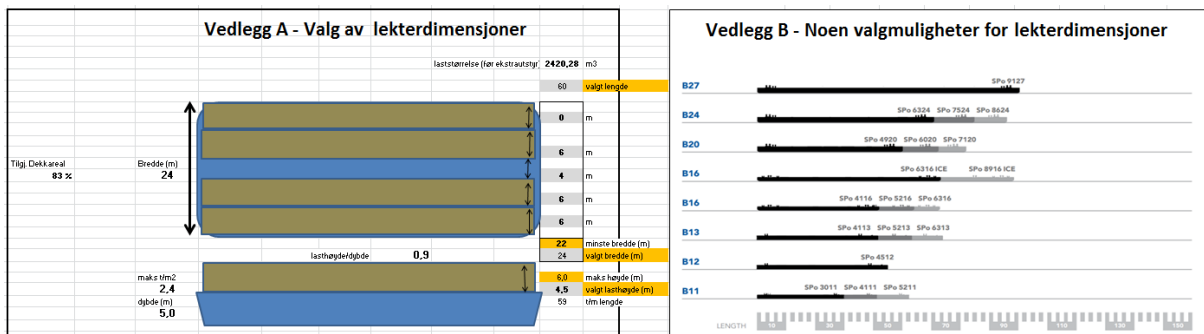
Vedlegg A - Valg av lekterdimensjoner

laststørrelse (før ekstrautstyr) 2420,28 m3

60 valgt lengde

0 m

6 m

Tilgj. Dekkareal 83 %

Bredde (m) 24

4 m

6 m

6 m

22 minste bredde (m)

lasthøyde/dybde 0,9

24 valgt bredde (m)

maks t/m2 2,4

6,0 maks høyde (m)

4,5 valgt lasthøyde (m)

dybde (m) 5,0

59 t/m lengde

Vedlegg B - Noen valgmuligheter for lekterdimensjoner

B27 SPo 9127

B24 SPo 6324 SPo 7524 SPo 8624

B20 SPo 4920 SPo 6020 SPo 7120

B16 SPo 6316 ICE SPo 8916 ICE

B16 SPo 4116 SPo 5216 SPo 6316

B13 SPo 4113 SPo 5213 SPo 6313

B12 SPo 4512

B11 SPo 3011 SPo 4111 SPo 5211

LENGTH 10 20 30 40 50 60 70 80 90 100 110 120 130 140 150